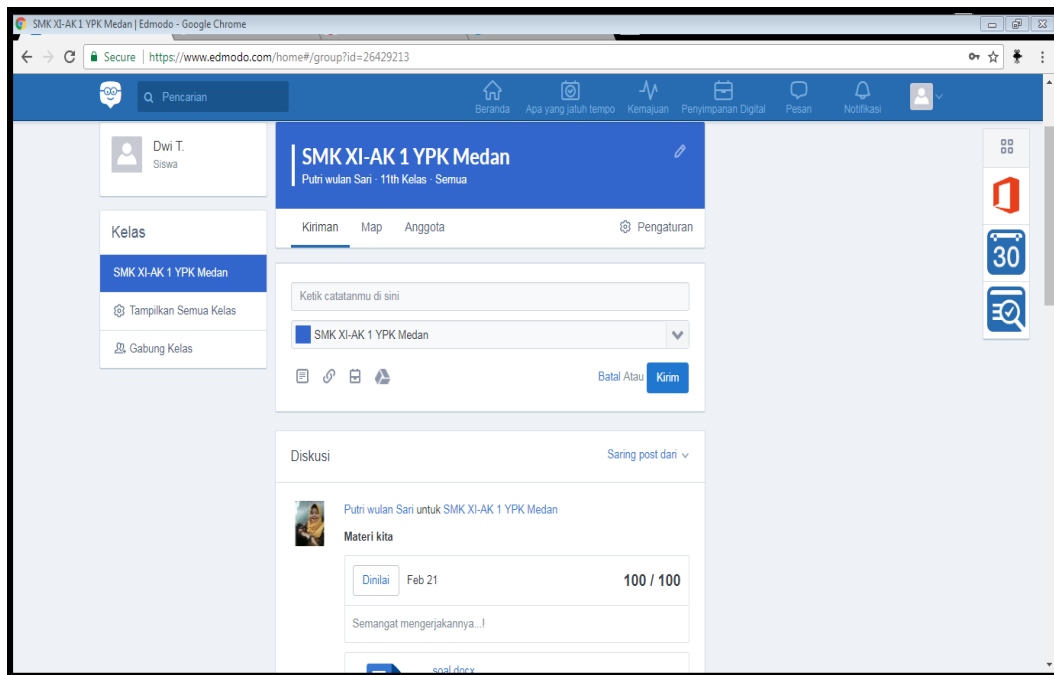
SMK XI-AK 1 YPK Medan | Edmodo - Google Chrome

Secure | https://www.edmodo.com/home#/group?id=26429213

Pencarian

Beranda Apa yang jatuh tempo Kemajuan Penyimpanan Digital Pesan Notifikasi

Dwi T.
Siswa

Kelas

SMK XI-AK 1 YPK Medan

Tampilkan Semua Kelas

Gabung Kelas

SMK XI-AK 1 YPK Medan
Putri wulan Sari · 11th Kelas · Semua

Kiriman Map Anggota Pengaturan

Ketik catatanmu di sini

SMK XI-AK 1 YPK Medan

Batal Atau Kirim

Diskusi

Saring post dari

Putri wulan Sari untuk SMK XI-AK 1 YPK Medan

Materi kita

Dinilai Feb 21 100 / 100

Semangat mengerjakannya...!

soal.docx

30